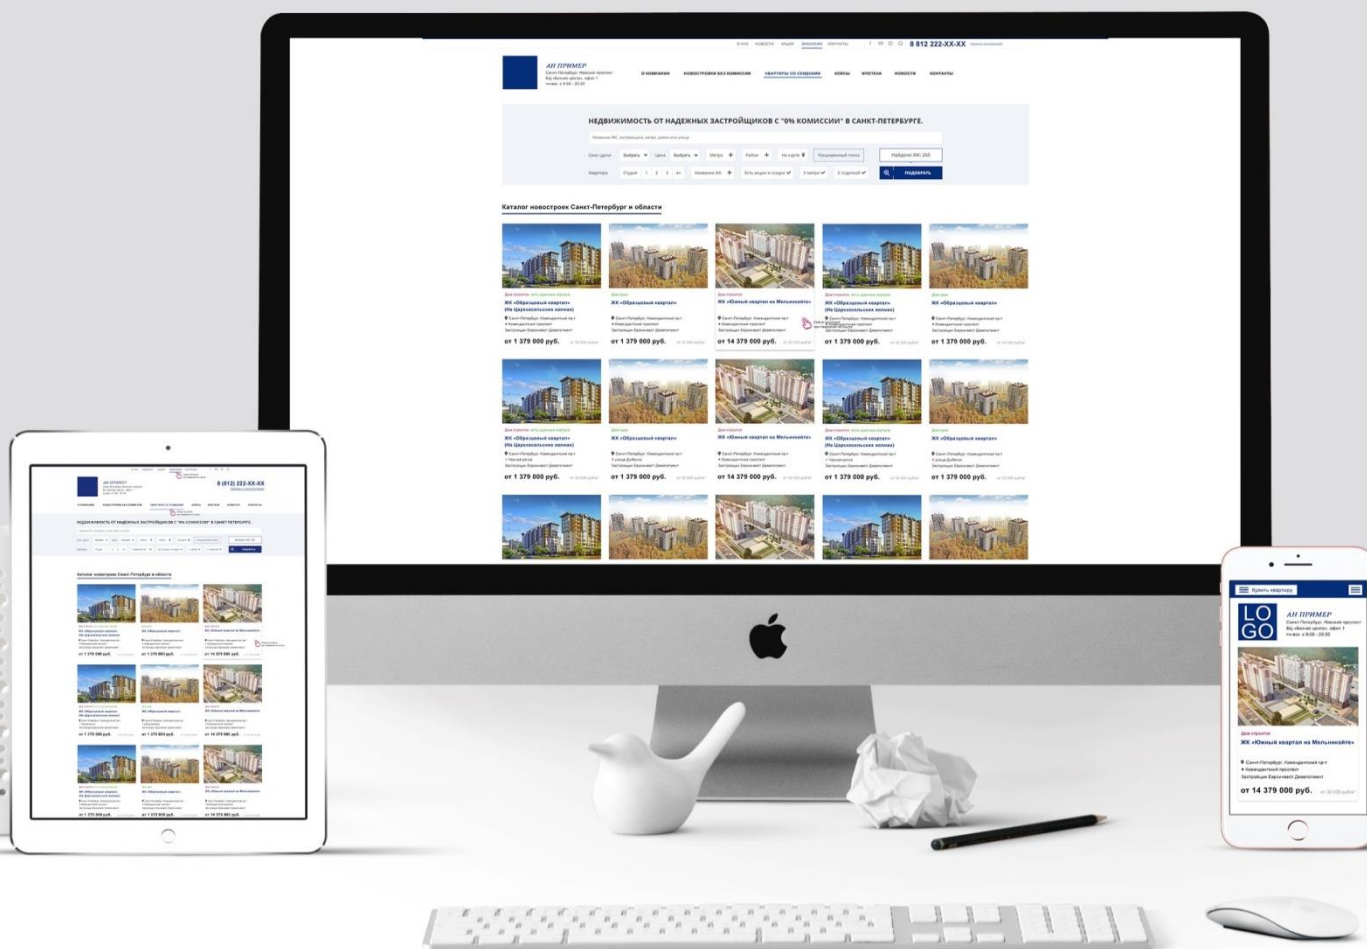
О НАС НОВОСТИ АКЦИИ ВАКАНСИИ КОНТАКТЫ 8 812 222-XX-XX

АН ПРИМЕР
Санкт-Петербург, Невский проспект
БЦ «Бизнес центр», офис 1
пн-вс: с 9:00 - 20:00

О КОМПАНИИ НОВОСТРОЙКИ БЕЗ КОМИССИИ КВАРТИРЫ СО СКИДКАМИ КЕЙСЫ ИПОТЕКА НОВОСТИ КОНТАКТЫ

НЕДВИЖИМОСТЬ ОТ НАДЕЖНЫХ ЗАСТРОЙЩИКОВ С "0% КОМИССИИ" В САНКТ-ПЕТЕРБУРГЕ.

Найдено ЖК: 255
ПОДОБРАТЬ

Каталог новостроек Санкт-Петербург и области

ЖК «Образцовый квартал» (На Царскосельских холмах)
от 1 379 000 руб.

ЖК «Образцовый квартал»
от 1 379 000 руб.

ЖК «Южный квартал на Мельничайте»
от 14 379 000 руб.

ЖК «Образцовый квартал» (На Царскосельских холмах)
от 1 379 000 руб.

ЖК «Образцовый квартал»
от 1 379 000 руб.

ЖК «Образцовый квартал» (На Царскосельских холмах)
от 1 379 000 руб.

ЖК «Образцовый квартал»
от 1 379 000 руб.

ЖК «Южный квартал на Мельничайте»
от 14 379 000 руб.

ЖК «Образцовый квартал» (На Царскосельских холмах)
от 1 379 000 руб.

ЖК «Образцовый квартал»
от 1 379 000 руб.

8 (812) 222-XX-XX

Купить квартиру

LO
GO

АН ПРИМЕР
Санкт-Петербург, Невский проспект
БЦ «Бизнес центр», офис 1
пн-вс: с 9:00 - 20:00

Дом строится
ЖК «Южный квартал на Мельничайте»
Санкт-Петербург, Комендантский пр-т
Комендантский проспект
Застройщик Евроинвест Девелопмент
от 14 379 000 руб.